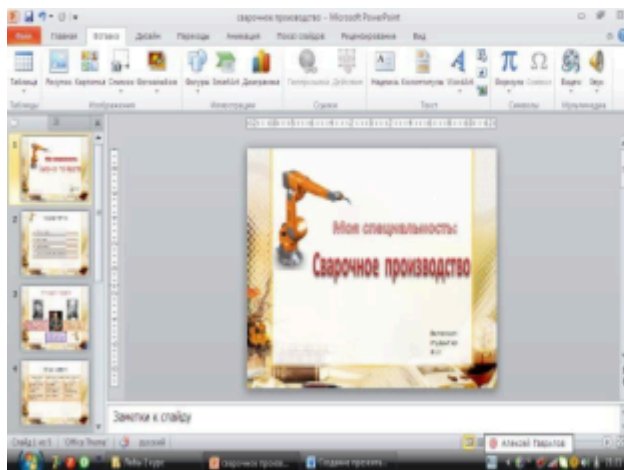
сварочное производство - Microsoft PowerPoint

Файл Главная Вставка Дизайн Переходы Анимация Показ слайдов Рецензирование Вид

Таблица Рисунок Картинка Снимок Фотоальбом Фигуры SmartArt Диаграмма Гиперссылка Действие Надпись Колонтитулы WordArt Формула Символ Видео Звук

Таблицы Изображения Иллюстрации Ссылки Текст Символы Мультимедиа

Моя специальность:

Сварочное производство

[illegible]

Заметки к слайду

Слайд 1 из 5 Office Theme русский

Алексей Паршков

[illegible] Создание презент...